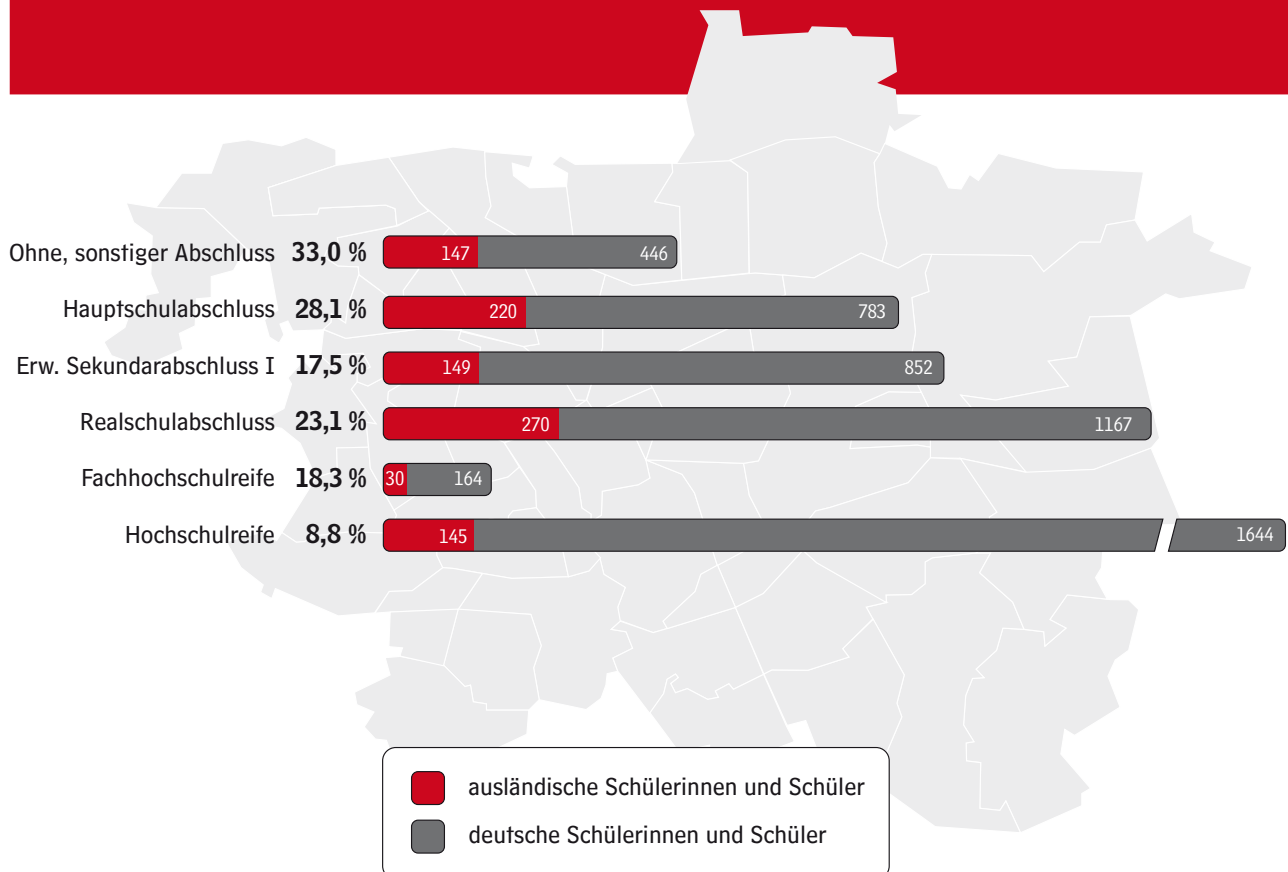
Ohne, sonstiger Abschluss **33,0 %** 147 446

Hauptschulabschluss **28,1 %** 220 783

Erw. Sekundarabschluss I **17,5 %** 149 852

Realschulabschluss **23,1 %** 270 1167

Fachhochschulreife **18,3 %** 30 164

Hochschulreife **8,8 %** 145 1644

auslädische Schülerinnen und Schüler

deutsche Schülerinnen und Schüler